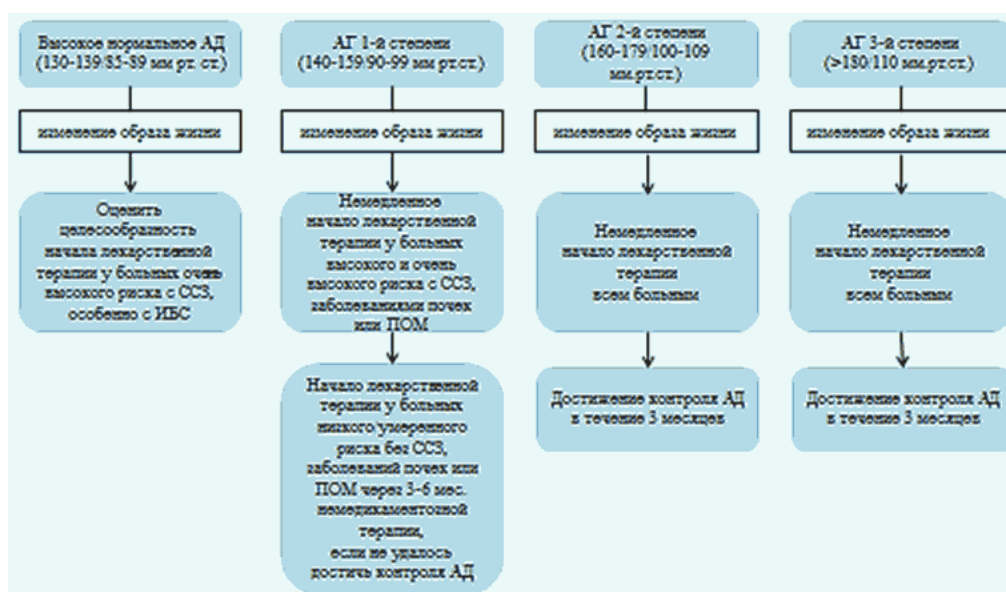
Высокое нормальное АД (130-139/85-89 мм рт. ст.)

изменение образа жизни

Оценить целесообразность начала лекарственной терапии у больных очень высокого риска с ССЗ, особенно с ИБС

АГ 1-й степени (140-159/90-99 мм рт.ст.)

изменение образа жизни

Немедленное начало лекарственной терапии у больных высокого и очень высокого риска с ССЗ, заболеваниями почек или ПОМ

Начало лекарственной терапии у больных низкого умеренного риска без ССЗ, заболеваний почек или ПОМ через 3-6 мес. немедикаментозной терапии, если не удалось достичь контроля АД

АГ 2-й степени (160-179/100-109 мм.рт.ст.)

изменение образа жизни

Немедленное начало лекарственной терапии всем больным

Достижение контроля АД в течение 3 месяцев

АГ 3-й степени (>180/110 мм.рт.ст.)

изменение образа жизни

Немедленное начало лекарственной терапии всем больным

Достижение контроля АД в течение 3 месяцев